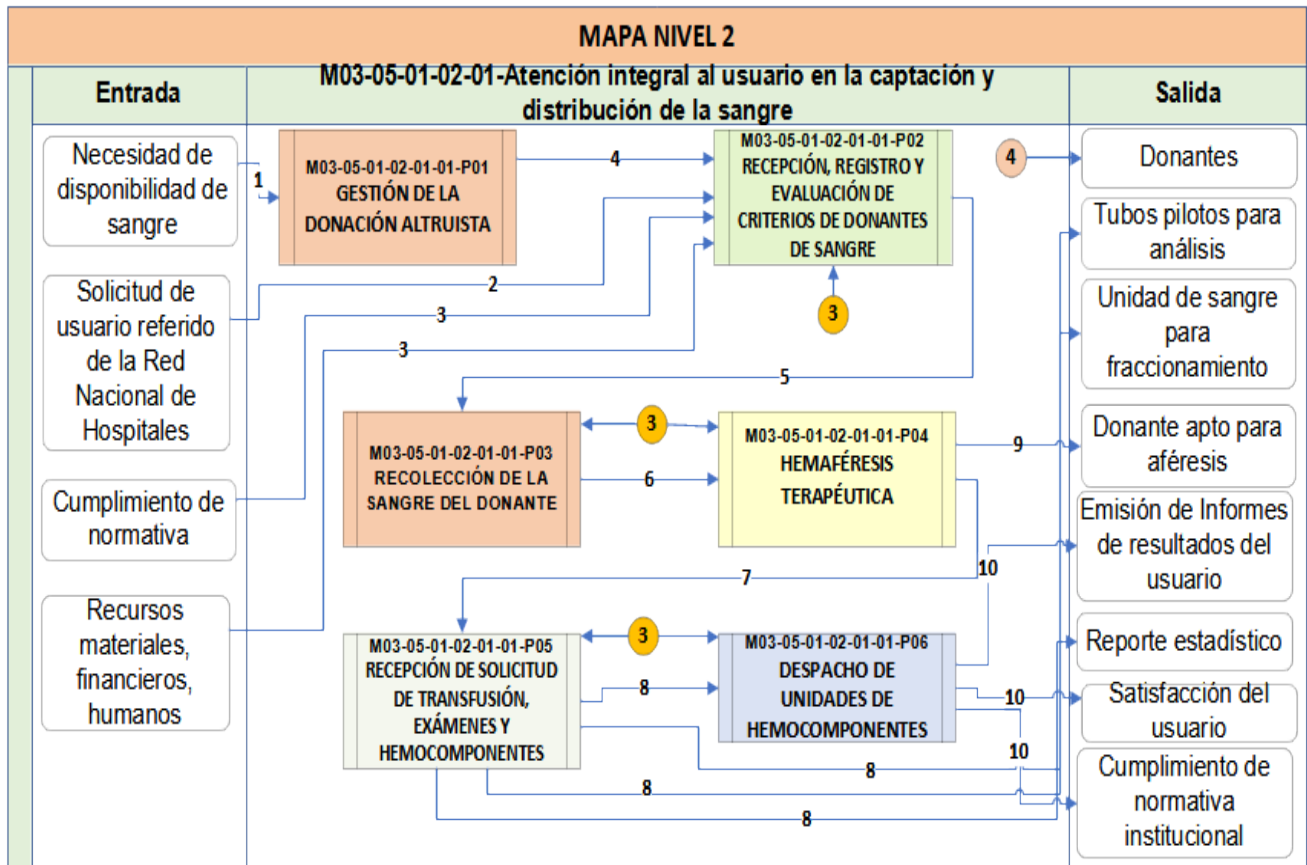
MAPA NIVEL 2

Entrada

M03-05-01-02-01-Atención integral al usuario en la captación y distribución de la sangre

Salida

Necesidad de disponibilidad de sangre

Solicitud de usuario referido de la Red Nacional de Hospitales

Cumplimiento de normativa

Recursos materiales, financieros, humanos

M03-05-01-02-01-01-P01 GESTIÓN DE LA DONACIÓN ALTRUISTA

M03-05-01-02-01-01-P02 RECEPCIÓN, REGISTRO Y EVALUACIÓN DE CRITERIOS DE DONANTES DE SANGRE

M03-05-01-02-01-01-P03 RECOLECCIÓN DE LA SANGRE DEL DONANTE

M03-05-01-02-01-01-P04 HEMAFÉRESIS TERAPÉUTICA

M03-05-01-02-01-01-P05 RECEPCIÓN DE SOLICITUD DE TRANSFUSIÓN, EXÁMENES Y HEMOCOMPONENTES

M03-05-01-02-01-01-P06 DESPACHO DE UNIDADES DE HEMOCOMPONENTES

1
2
3
3
4
3
5
3
6
7
3
8
8
8
8
9
10
10
10
4

Donantes

Tubos pilotos para análisis

Unidad de sangre para fraccionamiento

Donante apto para aféresis

Emisión de Informes de resultados del usuario

Reporte estadístico

Satisfacción del usuario

Cumplimiento de normativa institucional